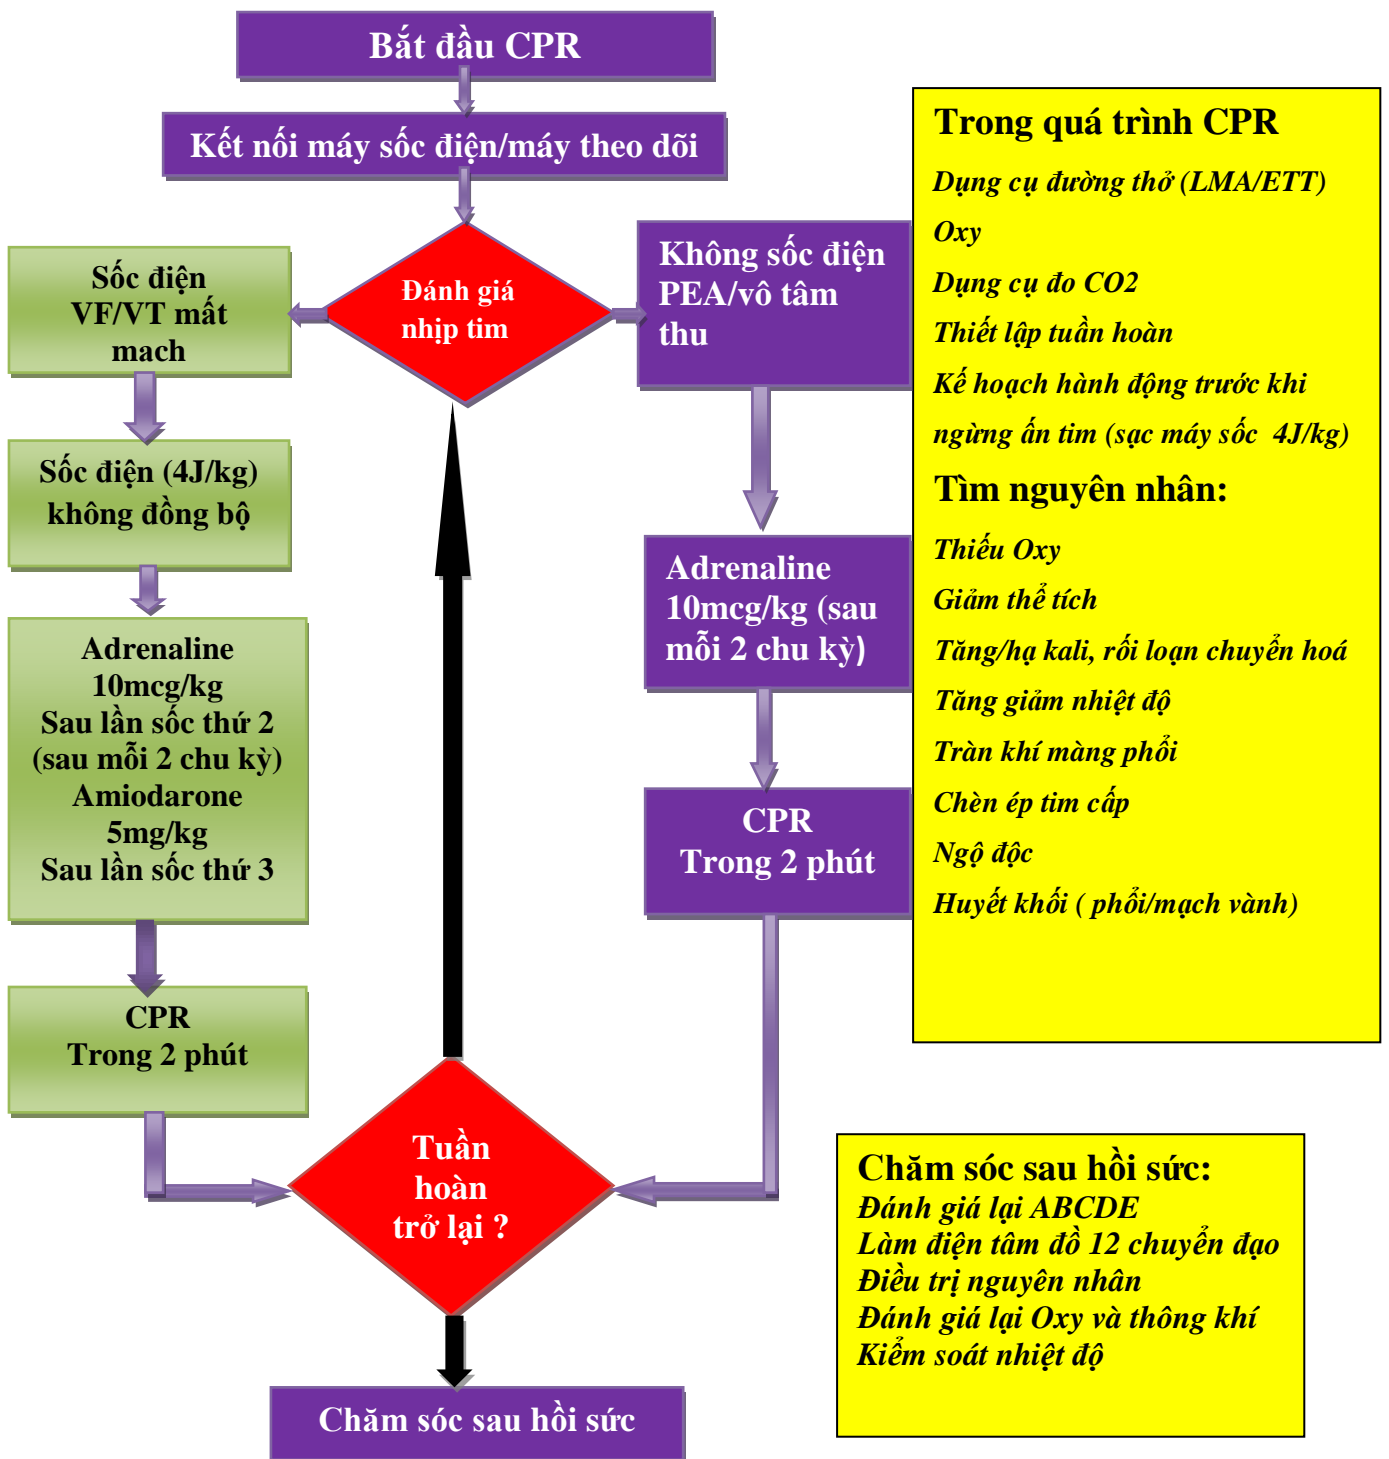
Bắt đầu CPR

Kết nối máy sốc điện/máy theo dõi

Đánh giá nhịp tim

Sốc điện VF/VT mất mach

Sốc điện (4J/kg) không đồng bộ

Adrenaline 10mcg/kg Sau lần sốc thứ 2 (sau mỗi 2 chu kỳ) Amiodarone 5mg/kg Sau lần sốc thứ 3

CPR Trong 2 phút

Không sốc điện PEA/vô tâm thu

Adrenaline 10mcg/kg (sau mỗi 2 chu kỳ)

CPR Trong 2 phút

Tuần hoàn trở lại ?

Chăm sóc sau hồi sức

Trong quá trình CPR

Dụng cụ đường thở (LMA/ETT)

Oxy

Dụng cụ đo CO2

Thiết lập tuần hoàn

Kế hoạch hành động trước khi ngừng ấn tim (sạc máy sốc 4J/kg)

Tìm nguyên nhân:

Thiếu Oxy

Giảm thể tích

Tăng/hạ kali, rối loạn chuyển hoá

Tăng giảm nhiệt độ

Tràn khí màng phổi

Chèn ép tim cấp

Ngộ độc

Huyết khối ( phổi/mạch vành)

Chăm sóc sau hồi sức:
Đánh giá lại ABCDE
Làm điện tâm đồ 12 chuyển đạo
Điều trị nguyên nhân
Đánh giá lại Oxy và thông khí
Kiểm soát nhiệt độ